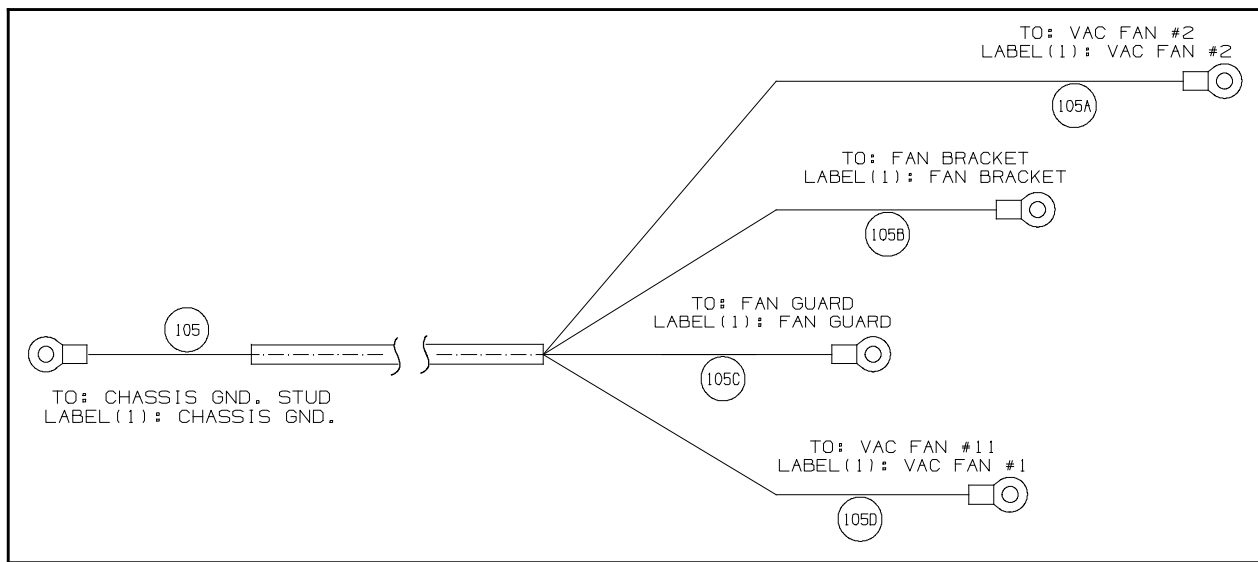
TO: VAC FAN #2
LABEL(1): VAC FAN #2

105A

TO: FAN BRACKET
LABEL(1): FAN BRACKET

105B

105

TO: FAN GUARD
LABEL(1): FAN GUARD

105C

TO: CHASSIS GND. STUD
LABEL(1): CHASSIS GND.

TO: VAC FAN #11
LABEL(1): VAC FAN #1

105D